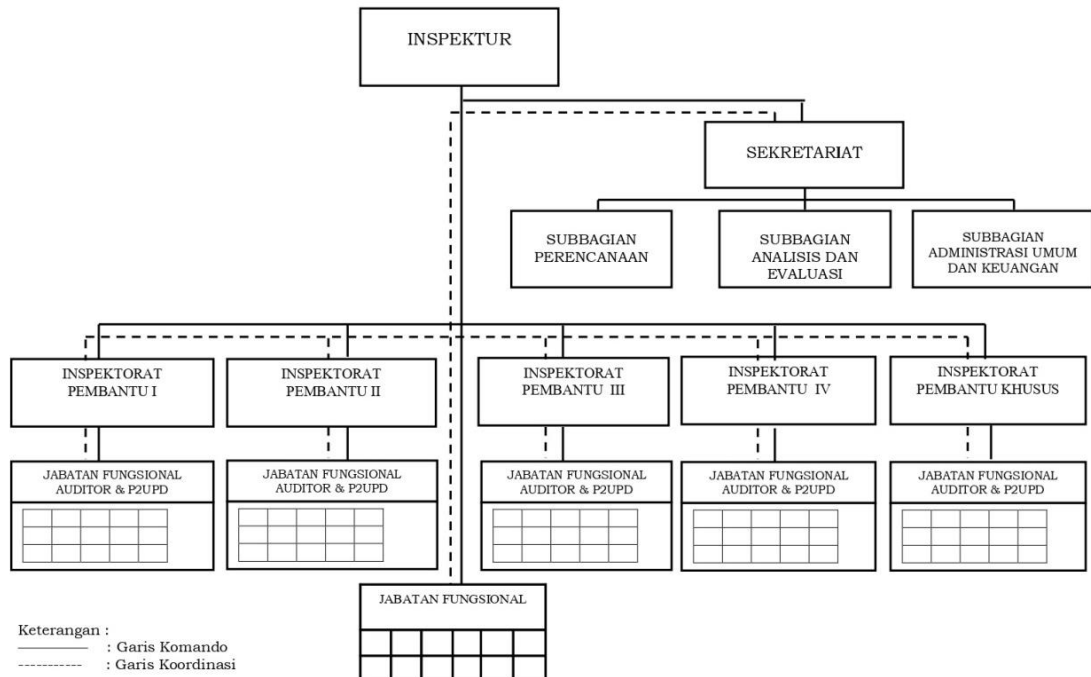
INSPEKTUR

SEKRETARIAT

SUBBAGIAN PERENCANAAN

SUBBAGIAN ANALISIS DAN EVALUASI

SUBBAGIAN ADMINISTRASI UMUM DAN KEUANGAN

INSPEKTORAT PEMBANTU I

INSPEKTORAT PEMBANTU II

INSPEKTORAT PEMBANTU III

INSPEKTORAT PEMBANTU IV

INSPEKTORAT PEMBANTU KHUSUS

JABATAN FUNGSIONAL AUDITOR & P2UPD

JABATAN FUNGSIONAL AUDITOR & P2UPD

JABATAN FUNGSIONAL AUDITOR & P2UPD

JABATAN FUNGSIONAL AUDITOR & P2UPD

JABATAN FUNGSIONAL AUDITOR & P2UPD

JABATAN FUNGSIONAL

Keterangan :
———— : Garis Komando
----------- : Garis Koordinasi